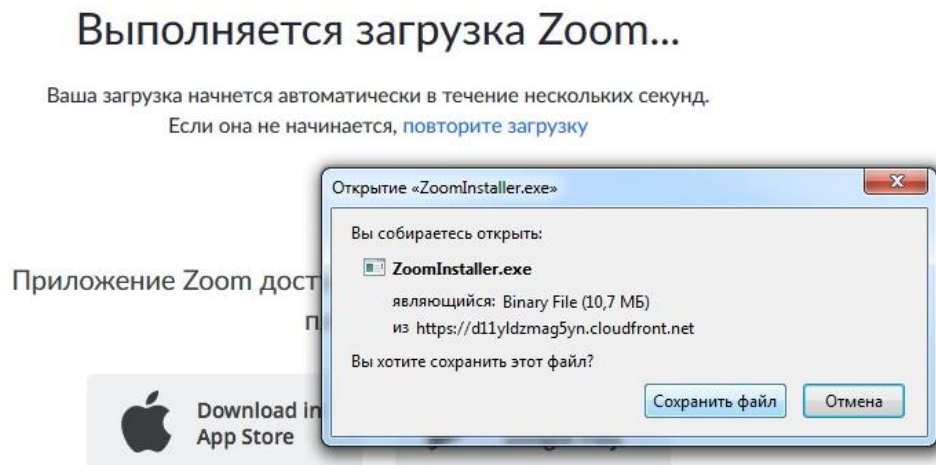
Выполняется загрузка Zoom...

Ваша загрузка начнется автоматически в течение нескольких секунд.
Если она не начинается, повторите загрузку

Приложение Zoom дост

п

Download in
App Store

Открытие «ZoomInstaller.exe»

Вы собираетесь открыть:

ZoomInstaller.exe

являющийся: Binary File (10,7 МБ)

из https://d11yldzmag5yn.cloudfront.net

Вы хотите сохранить этот файл?

Сохранить файл

Отмена